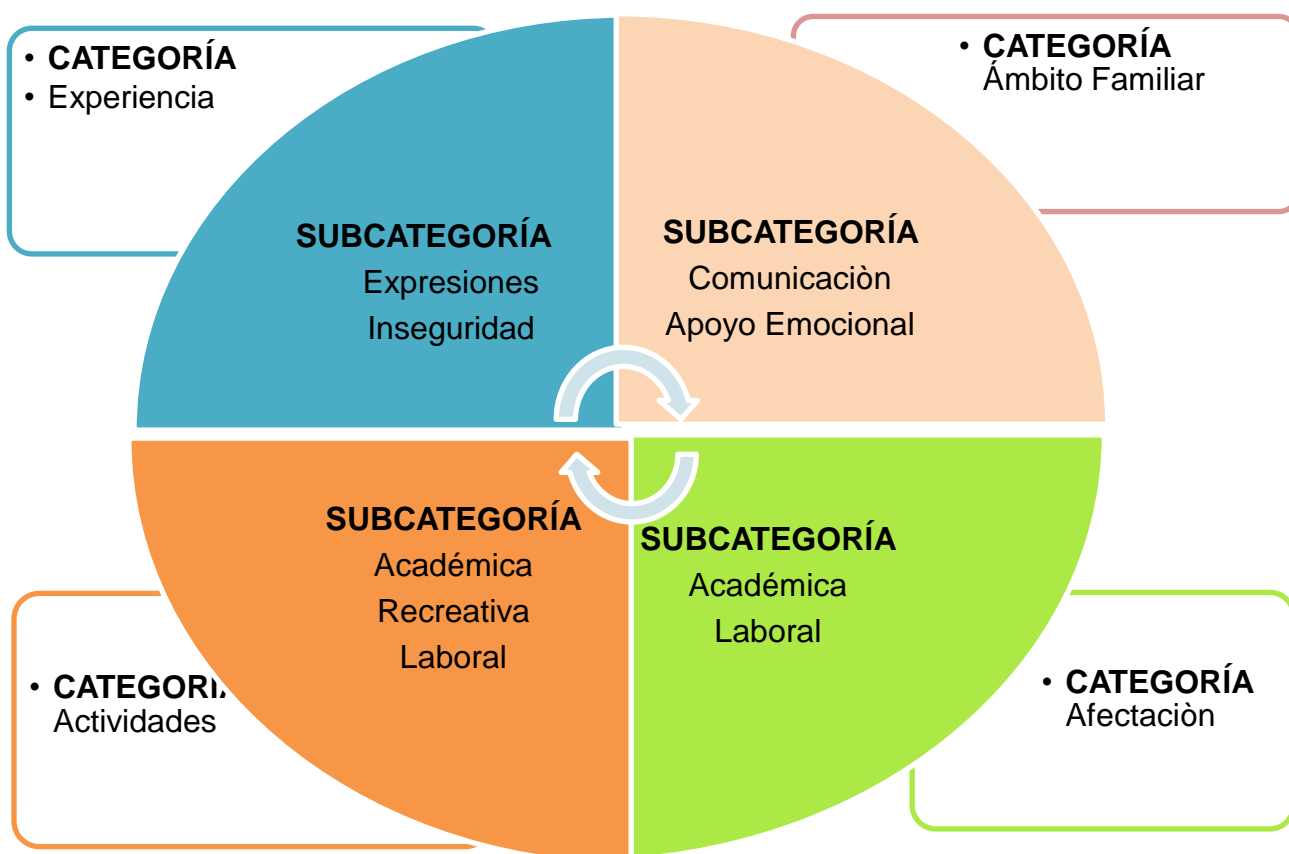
• CATEGORÍA
• Experiencia

SUBCATEGORÍA
Expresiones
Inseguridad

• CATEGORÍA
Ámbito Familiar

SUBCATEGORÍA
Comunicaciòn
Apoyo Emocional

SUBCATEGORÍA
Académica
Recreativa
Laboral

• CATEGORÍA
Actividades

SUBCATEGORÍA
Académica
Laboral

• CATEGORÍA
Afectaciòn